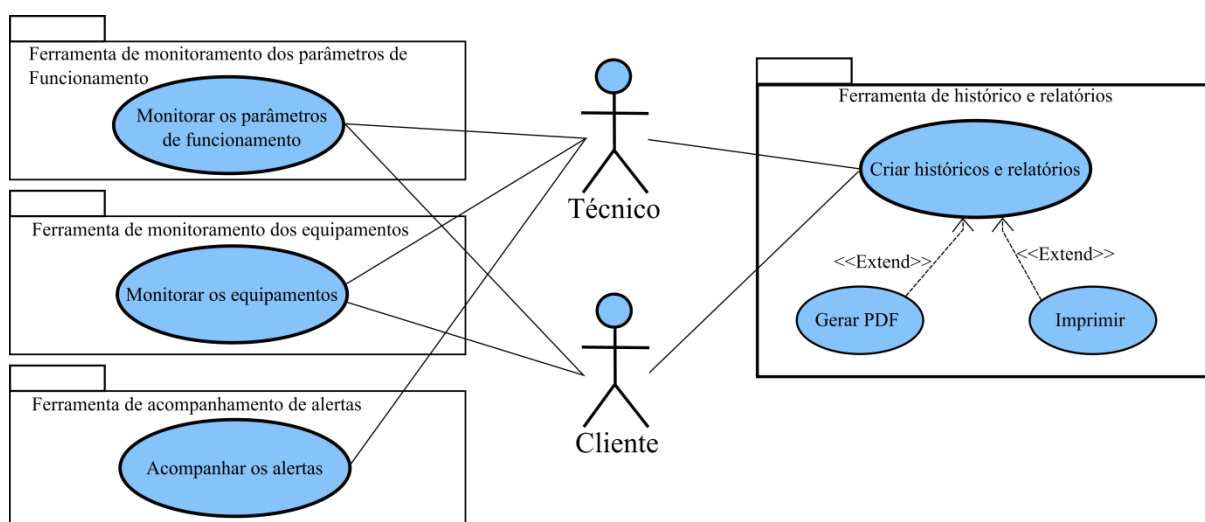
Ferramenta de monitoramento dos parâmetros de Funcionamento

Monitorar os parâmetros de funcionamento

Ferramenta de monitoramento dos equipamentos

Monitorar os equipamentos

Ferramenta de acompanhamento de alertas

Acompanhar os alertas

Técnico

Cliente

Ferramenta de histórico e relatórios

Criar históricos e relatórios

<<Extend>>

<<Extend>>

Gerar PDF

Imprimir